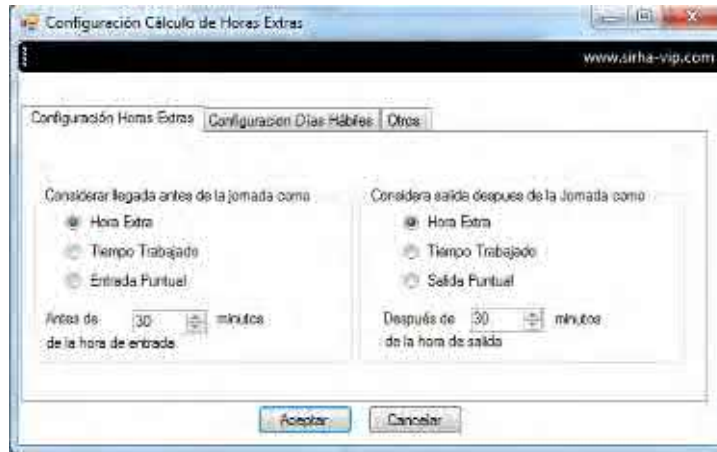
Configuración Cálculo de Horas Extras

www.sirha-vip.com

Configuración Horas Extras | Configuracion Días Hábiles | Otros

Considerar llegada antes de la jornada como
Hora Extra
Tiempo Trabajado
Entrada Puntual
Antes de 30 minutos
de la hora de entrada

Considera salida despues de la Jornada como
Hora Extra
Tiempo Trabajado
Salida Puntual
Después de 30 minutos
de la hora de salida

Aceptar
Cancelar